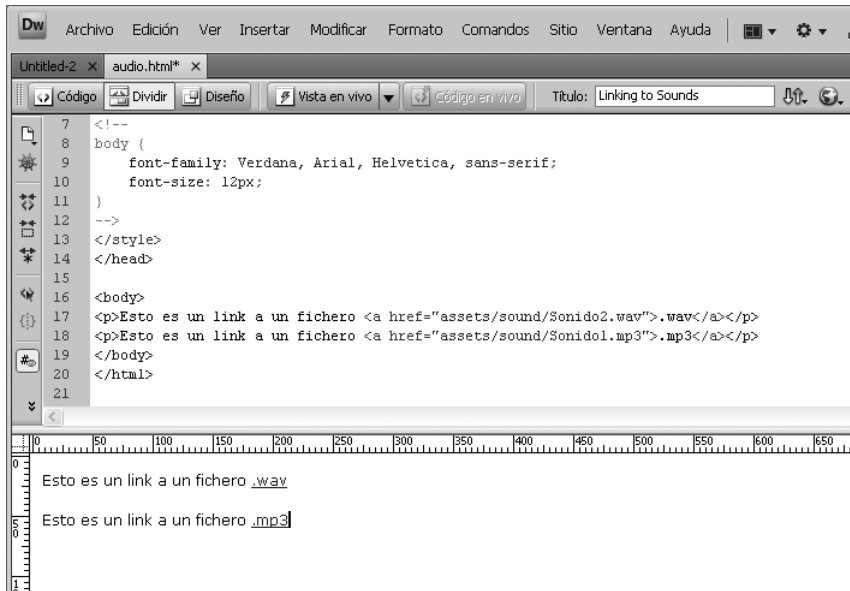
Dw Archivo Edición Ver Insertar Modificar Formato Comandos Sitio Ventana Ayuda

Untitled-2 × audio.html* ×

Código Dividir Diseño Vista en vivo Código en vivo Título: Linking to Sounds

7 <!--
8 body {
9 font-family: Verdana, Arial, Helvetica, sans-serif;
10 font-size: 12px;
11 }
12 -->
13 </style>
14 </head>
15
16 <body>
17 <p>Esto es un link a un fichero <a href="assets/sound/Sonido2.wav">.wav</a></p>
18 <p>Esto es un link a un fichero <a href="assets/sound/Sonido1.mp3">.mp3</a></p>
19 </body>
20 </html>
21

0 50 100 150 200 250 300 350 400 450 500 550 600 650

Esto es un link a un fichero .wav

Esto es un link a un fichero .mp3